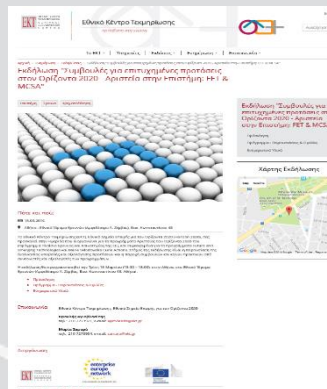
Εθνικό Κέντρο Τεκμηρίωσης

Εκδήλωση "Συμβουλές για επιτυχημένες προτάσεις στον Ορίζοντα 2020 - Αριστεία στην Επιστήμη: FET & MCSA"

Εκδήλωση "Συμβουλές για επιτυχημένες προτάσεις στον Ορίζοντα 2020 - Αριστεία στην Επιστήμη: FET & MCSA"

Χάρτης Εκδήλωσης

Πότε και πού

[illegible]

Επικοινωνία

Συνεργάζονται